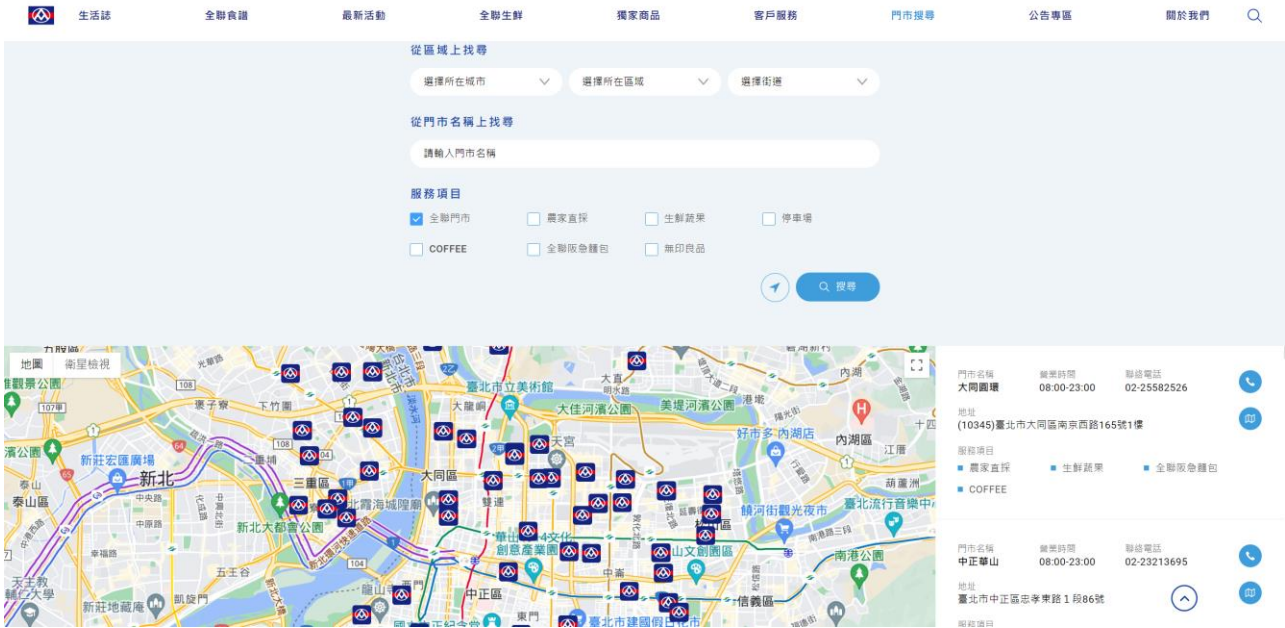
生活誌 全聯食譜 最新活動 全聯生鮮 獨家商品 客戶服務 門市搜尋 公告專區 關於我們

從區域上找尋

選擇所在城市 選擇所在區域 選擇街道

從門市名稱上找尋

請輸入門市名稱

服務項目

全聯門市 農家直採 生鮮蔬果 停車場

COFFEE 全聯阪急麵包 無印良品

搜尋

地圖 衛星檢視

臺北市立美術館 大佳河濱公園 美堤河濱公園 大直 大龍峒 大同區 三重區 新北 新莊宏匯廣場 泰山區 新北大都會公園 華山1914文化創意產業園區 松山文創園區 中正區 信義區 內湖區 饒河街觀光夜市 好市多 內湖店 臺北流行音樂中心 南港公園 五股區 五工 新莊地藏庵 凱旋門 天主教輔仁大學 下竹圍 中山 南港 東門 萬華 雙連 內湖 江南

門市名稱
大同圓環
營業時間
08:00-23:00
聯絡電話
02-25582526
地址
(10345)臺北市大同區南京西路165號1樓
服務項目
農家直採 生鮮蔬果 全聯阪急麵包
COFFEE

門市名稱
中正華山
營業時間
08:00-23:00
聯絡電話
02-23213695
地址
臺北市中正區忠孝東路１段86號
服務項目